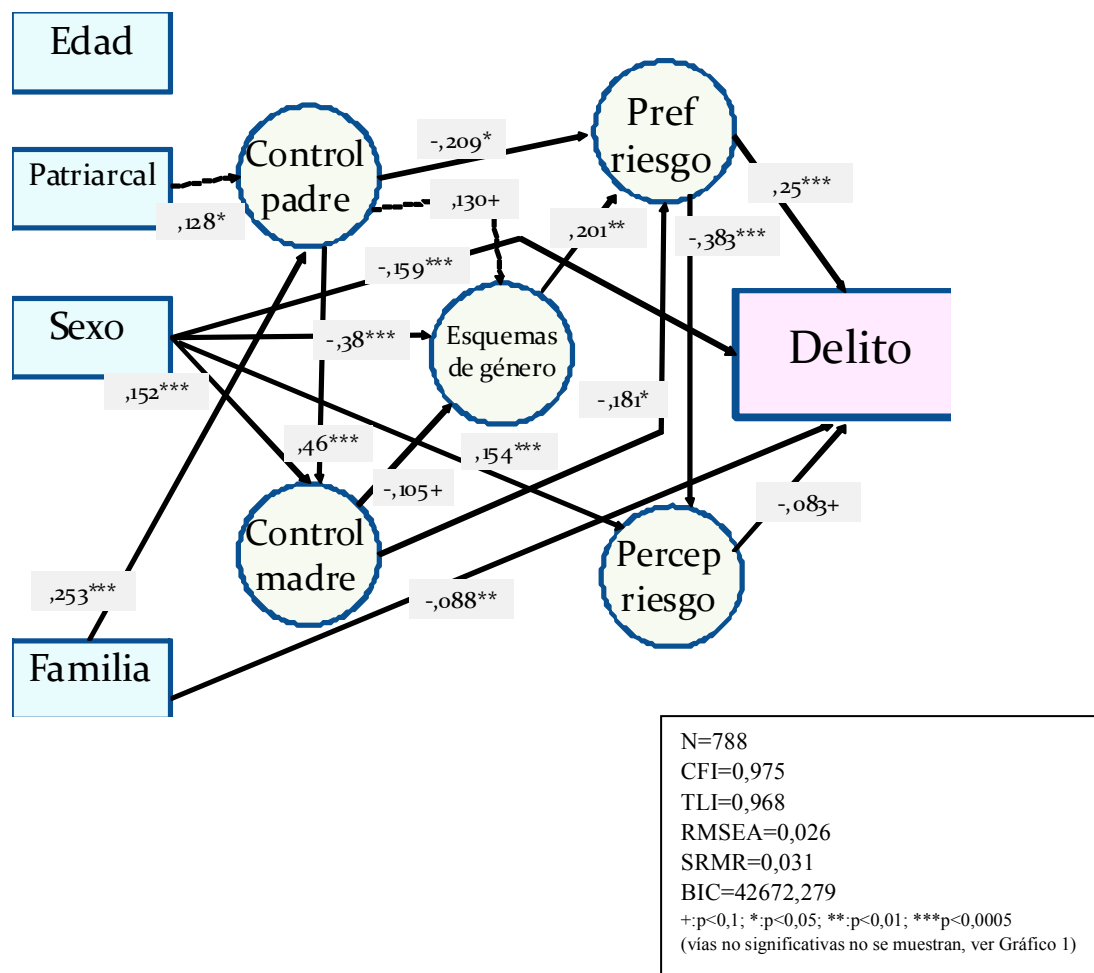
Edad

Patriarcal

Sexo

Familia

Control padre

Control madre

Esquemas de género

Pref riesgo

Percep riesgo

Delito

,128*

-,209*

,130+

,201**

,25***

-,159***

-,383***

-,38***

,152***

,46***

-,181*

,154***

-,105+

-,083+

,253***

-,088**

N=788
CFI=0,975
TLI=0,968
RMSEA=0,026
SRMR=0,031
BIC=42672,279
+:p<0,1; *:p<0,05; **:p<0,01; ***p<0,0005
(vías no significativas no se muestran, ver Gráfico 1)